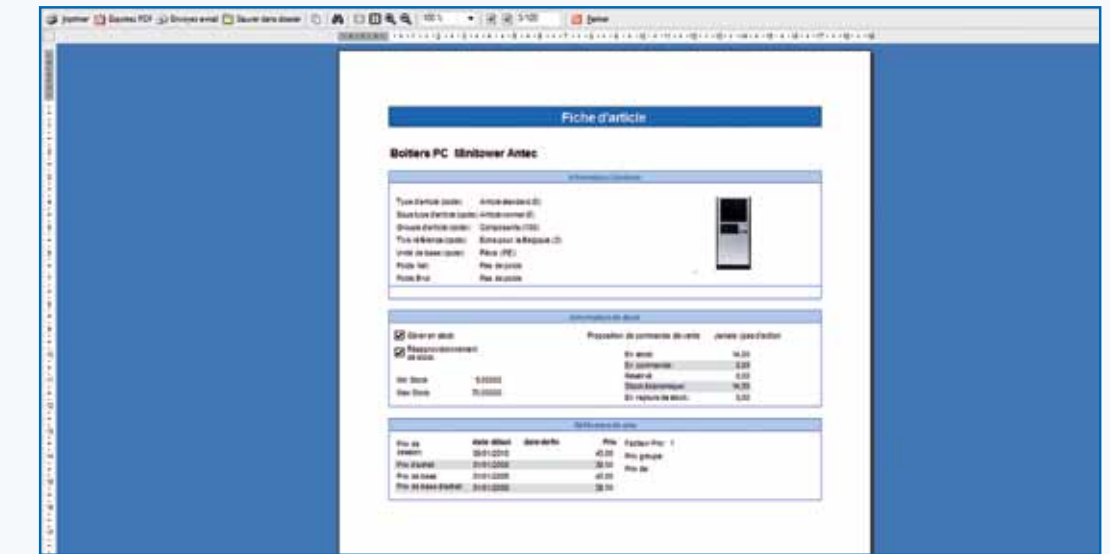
Imprimer Exporter PDF Envoyer e-mail Sauver dans dossier 100 % 1/100 Fermer

Fiche d'article

Boitiers PC Minitower Antec

Informations Générales

| | |
|---|---|
| Type d'article (code) | Article standard (0) |
| Sous-type d'article (code) | Article normal (0) |
| Groupe d'article (code) | Composants (100) |
| Titre référence (code) | Boîte pour la Belgique (2) |
| Unité de base (code) | Pièce (PE) |
| Poids Net | Pas de poids |
| Poids Brut | Pas de poids |

Informations de stock

Gérer en stock

Réapprovisionnement de stock

Proposition de commande de vente Jamais / pas d'action

| | |
|---|---|
| Min Stock | 5,00000 |
| Max Stock | 70,00000 |

| | |
|---|---|
| En stock | 14,00 |
| En commande | 0,00 |
| Réservé | 0,00 |
| Stock économique | 14,00 |
| En rupture de stock | 0,00 |

Définitions de prix

| | date début | date de fin | Prix |
|---|---|---|---|
| Prix de session | 05/01/2010 | | 45,00 |
| Prix d'achat | 01/01/2000 | | 38,50 |
| Prix de base | 01/01/2000 | | 45,00 |
| Prix de base d'achat | 01/01/2000 | | 38,50 |

Facteur Prix 1

Prix groupe

Prix de